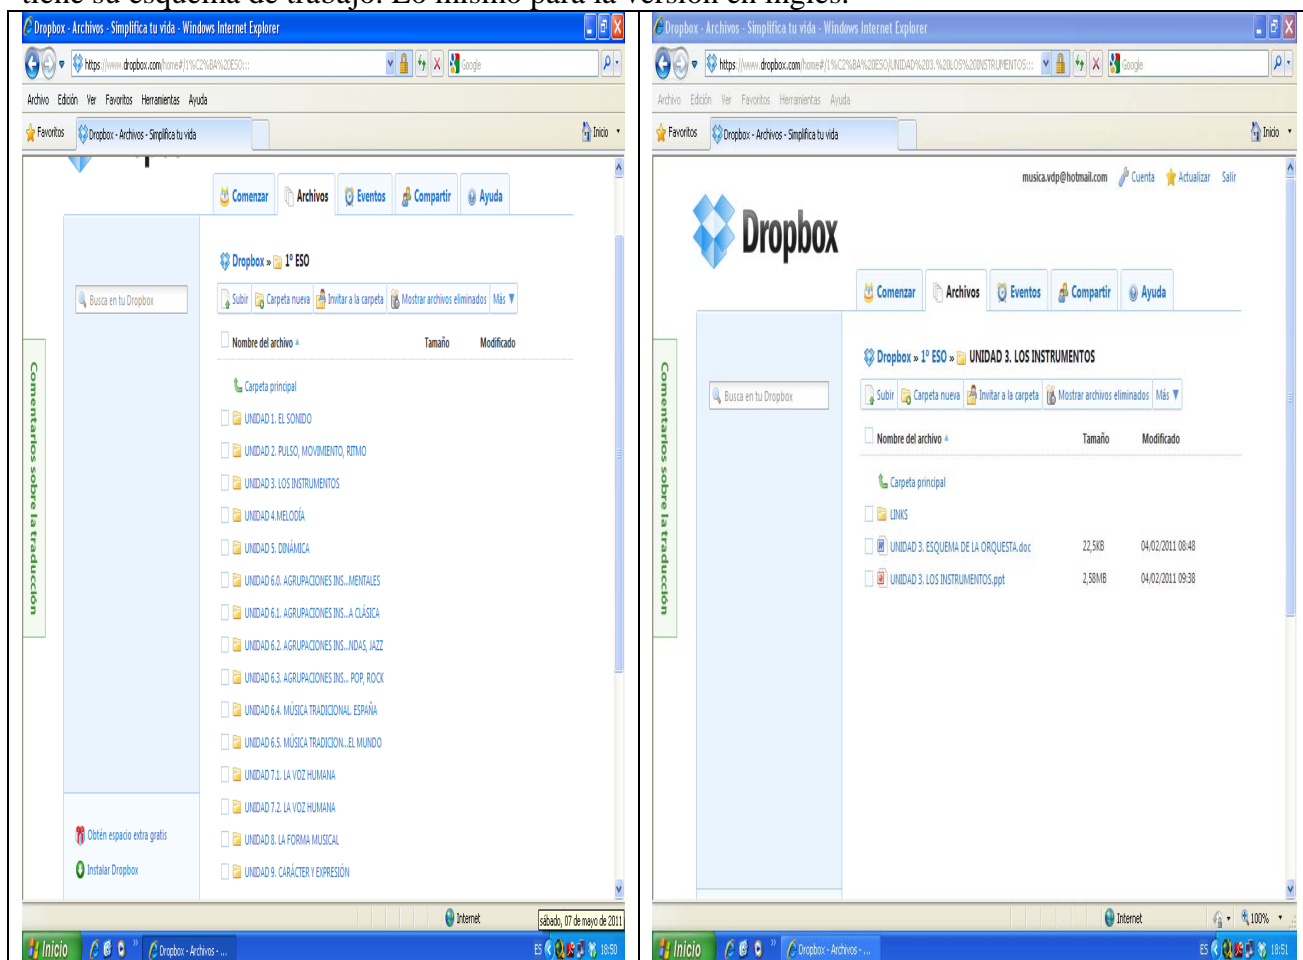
tiene su esquema de trabajo. Lo mismo para la versión en inglés.

Dropbox - Archivos - Simplifica tu vida - Windows Internet Explorer

https://www.dropbox.com/home#/1%C2%BA%20ESO:::

Google

Archivo Edición Ver Favoritos Herramientas Ayuda

Favoritos Dropbox - Archivos - Simplifica tu vida

Inicio

Comenzar Archivos Eventos Compartir Ayuda

Dropbox » 1º ESO

Busca en tu Dropbox

Subir Carpeta nueva Invitar a la carpeta Mostrar archivos eliminados Más

Nombre del archivo Tamaño Modificado

Carpeta principal
UNIDAD 1. EL SONIDO
UNIDAD 2. PULSO, MOVIMIENTO, RITMO
UNIDAD 3. LOS INSTRUMENTOS
UNIDAD 4.MELODÍA
UNIDAD 5. DINÁMICA
UNIDAD 6.0. AGRUPACIONES INS...MENTALES
UNIDAD 6.1. AGRUPACIONES INS...A CLÁSICA
UNIDAD 6.2. AGRUPACIONES INS...NDAS, JAZZ
UNIDAD 6.3. AGRUPACIONES INS... POP, ROCK
UNIDAD 6.4. MÚSICA TRADICIONAL ESPAÑA
UNIDAD 6.5. MÚSICA TRADICION...EL MUNDO
UNIDAD 7.1. LA VOZ HUMANA
UNIDAD 7.2. LA VOZ HUMANA
UNIDAD 8. LA FORMA MUSICAL
UNIDAD 9. CARÁCTER Y EXPRESIÓN

Comentarios sobre la traducción

Obtén espacio extra gratis
Instalar Dropbox

Internet
sábado, 07 de mayo de 2011

Inicio Dropbox - Archivos - ... ES 18:50

Dropbox - Archivos - Simplifica tu vida - Windows Internet Explorer

https://www.dropbox.com/home#/1%C2%BA%20ESO/UNIDAD%203.%20LOS%20INSTRUMENTOS:::

Google

Archivo Edición Ver Favoritos Herramientas Ayuda

Favoritos Dropbox - Archivos - Simplifica tu vida

Inicio

musica.vdp@hotmail.com Cuenta Actualizar Salir

Dropbox

Comenzar Archivos Eventos Compartir Ayuda

Dropbox » 1º ESO » UNIDAD 3. LOS INSTRUMENTOS

Busca en tu Dropbox

Subir Carpeta nueva Invitar a la carpeta Mostrar archivos eliminados Más

Nombre del archivo Tamaño Modificado

Carpeta principal
LINKS
UNIDAD 3. ESQUEMA DE LA ORQUESTA.doc 22,5KB 04/02/2011 08:48
UNIDAD 3. LOS INSTRUMENTOS.ppt 2,58MB 04/02/2011 09:38

Comentarios sobre la traducción

Internet 100%

Inicio Dropbox - Archivos - ... ES 18:51